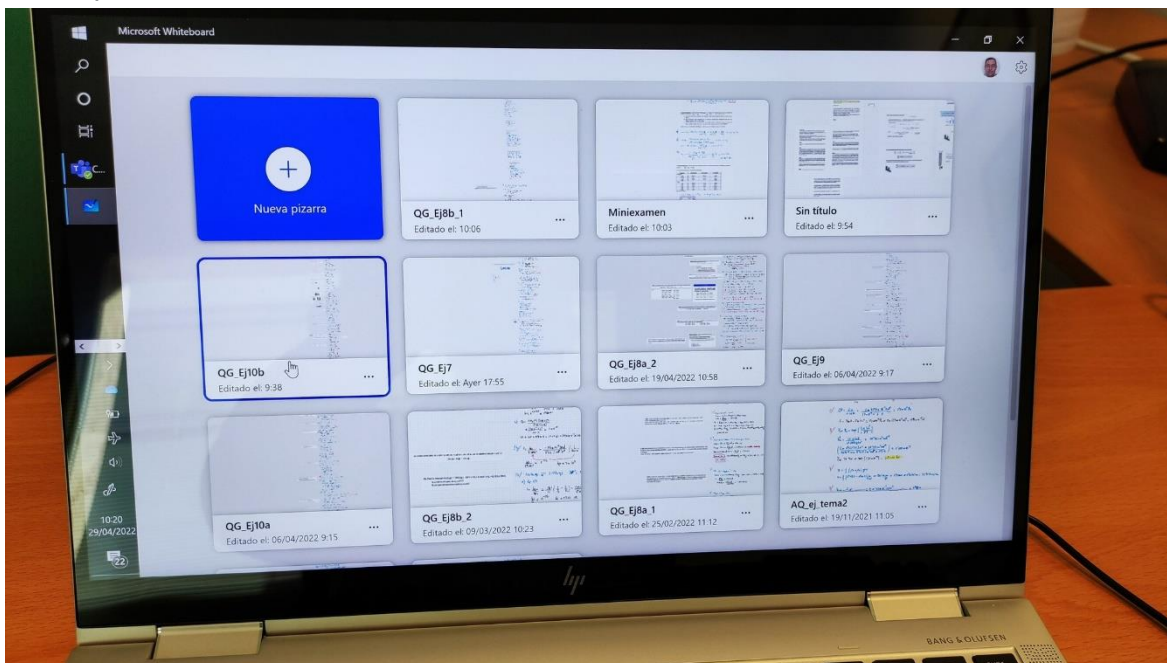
Microsoft Whiteboard

Nueva pizarra

QG_Ej8b_1
Editado el: 10:06
...

Miniexamen
Editado el: 10:03
...

Sin título
Editado el: 9:54
...

QG_Ej10b
Editado el: 9:38
...

QG_Ej7
Editado el: Ayer 17:55
...

QG_Ej8a_2
Editado el: 19/04/2022 10:58
...

QG_Ej9
Editado el: 06/04/2022 9:17
...

QG_Ej10a
Editado el: 06/04/2022 9:15
...

QG_Ej8b_2
Editado el: 09/03/2022 10:23
...

QG_Ej8a_1
Editado el: 25/02/2022 11:12
...

AQ_ej_tema2
Editado el: 19/11/2021 11:05
...

10:20
29/04/2022

22

hp

BANG & OLUFSEN